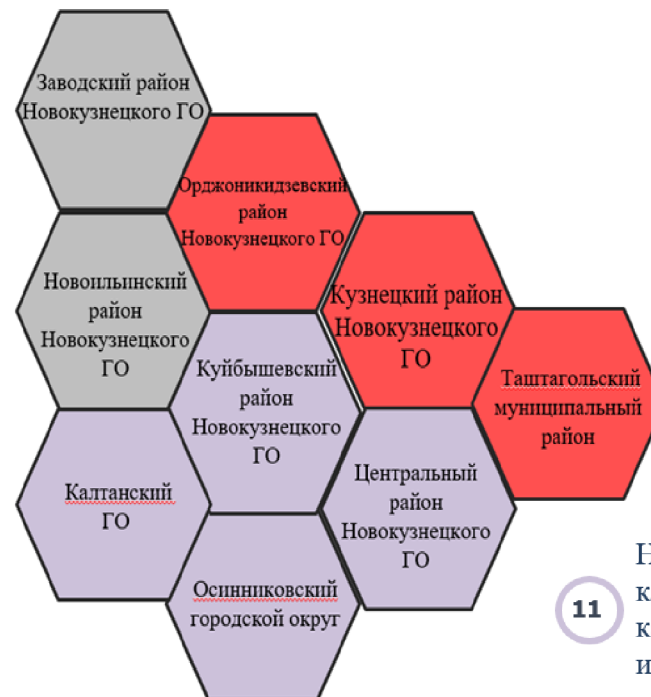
Заводский район Новокузнецкого ГО

Орджоникидзевский район Новокузнецкого ГО

Новоильинский район Новокузнецкого ГО

Кузнецкий район Новокузнецкого ГО

Куйбышевский район Новокузнецкого ГО

Таштагольский муниципальный район

Калтанский ГО

Центральный район Новокузнецкого ГО

Осинниковский городской округ

11

Н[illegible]
к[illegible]
к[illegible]
и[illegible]